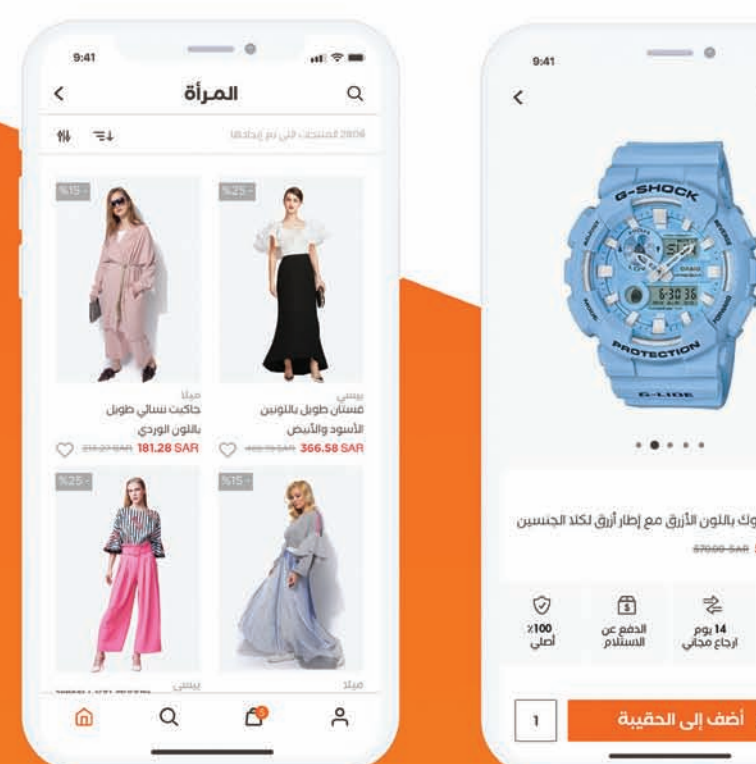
9:41

المرأة

2806 المنتجات التي تم إيجادها

%15-

%25-

ميلا
جاكيت نسائي طويل باللون الوردي
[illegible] SAR 181.28 SAR

بيسي
فستان طويل باللونين الأسود والأبيض
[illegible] SAR 366.58 SAR

%25-

%15-

بيسي

ميلا

9:41

G-SHOCK

PROTECTION

G-LIDE

وك باللون الأزرق مع إطار أزرق لكلا الجنسين
670.00 SAR

100%
أصلي

الدفع عن الاستلام

14 يوم
ارجاع مجاني

أضف إلى الحقيبة

1